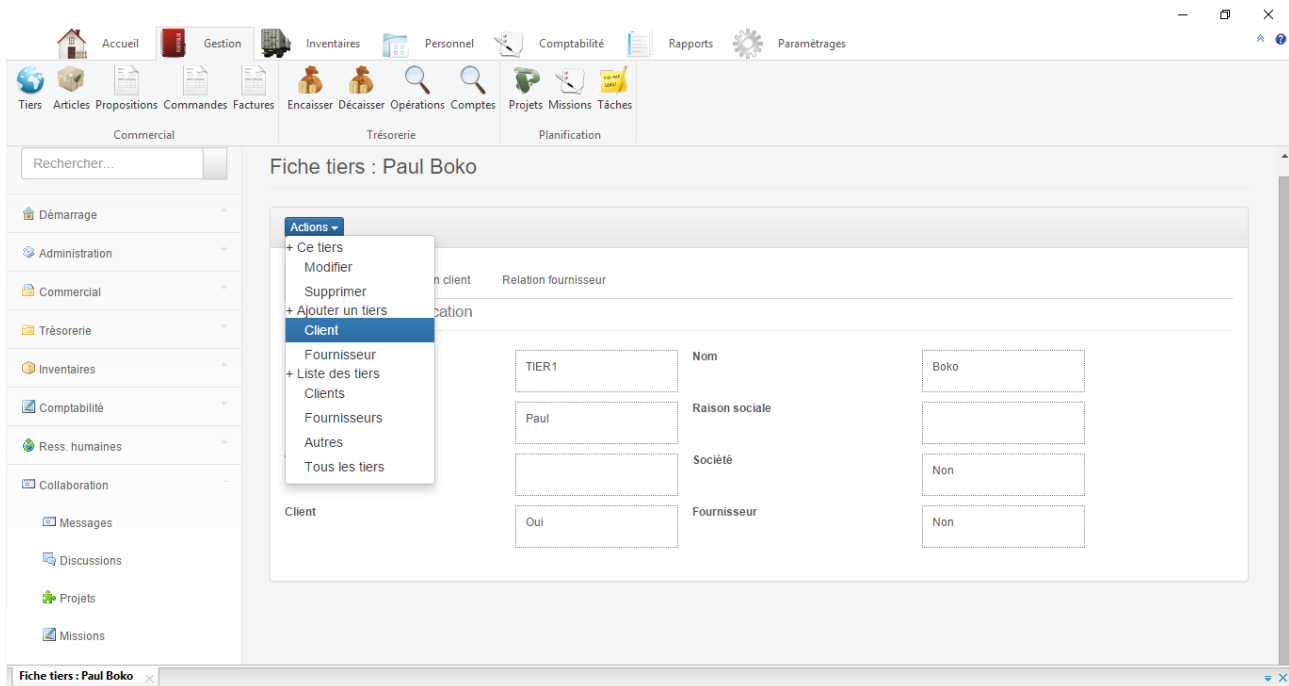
Accueil Gestion Inventaires Personnel Comptabilité Rapports Paramétrages

Tiers Articles Propositions Commandes Factures
Commercial

Encaisser Décaisser Opérations Comptes
Trésorerie

Projets Missions Tâches
Planification

Rechercher...

Démarrage
Administration
Commercial
Trésorerie
Inventaires
Comptabilité
Ress. humaines
Collaboration
Messages
Discussions
Projets
Missions

Fiche tiers : Paul Boko

Actions

+ Ce tiers
Modifier
Supprimer
+ Ajouter un tiers
Client
Fournisseur
+ Liste des tiers
Clients
Fournisseurs
Autres
Tous les tiers

n client Relation fournisseur

cation

| | TIER1 | Nom | Boko |
|---|---|---|---|
| | Paul | Raison sociale | |
| | | Société | Non |
| Client | Oui | Fournisseur | Non |

Fiche tiers : Paul Boko